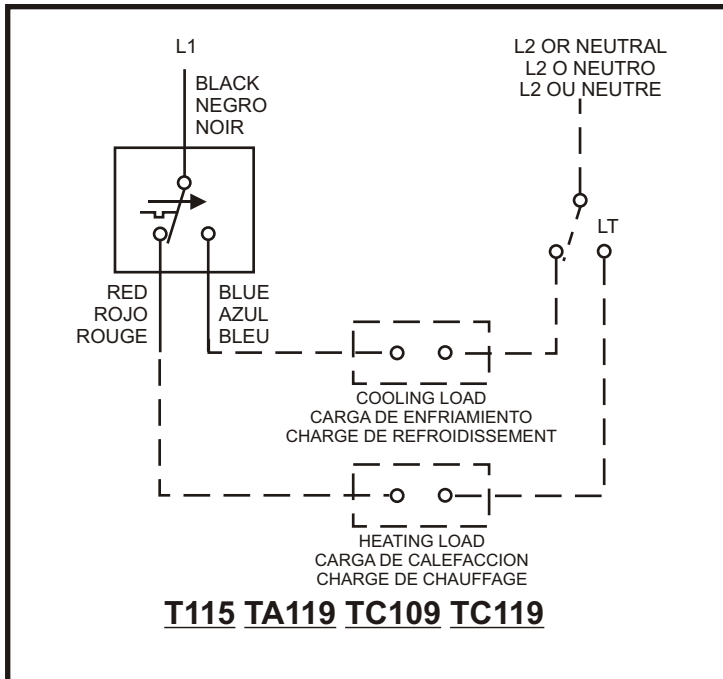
L1

BLACK
NEGRO
NOIR

L2 OR NEUTRAL
L2 O NEUTRO
L2 OU NEUTRE

LT

RED
ROJO
ROUGE

BLUE
AZUL
BLEU

COOLING LOAD
CARGA DE ENFRIAMIENTO
CHARGE DE REFROIDISSEMENT

HEATING LOAD
CARGA DE CALEFACCION
CHARGE DE CHAUFFAGE

T115 TA119 TC109 TC119